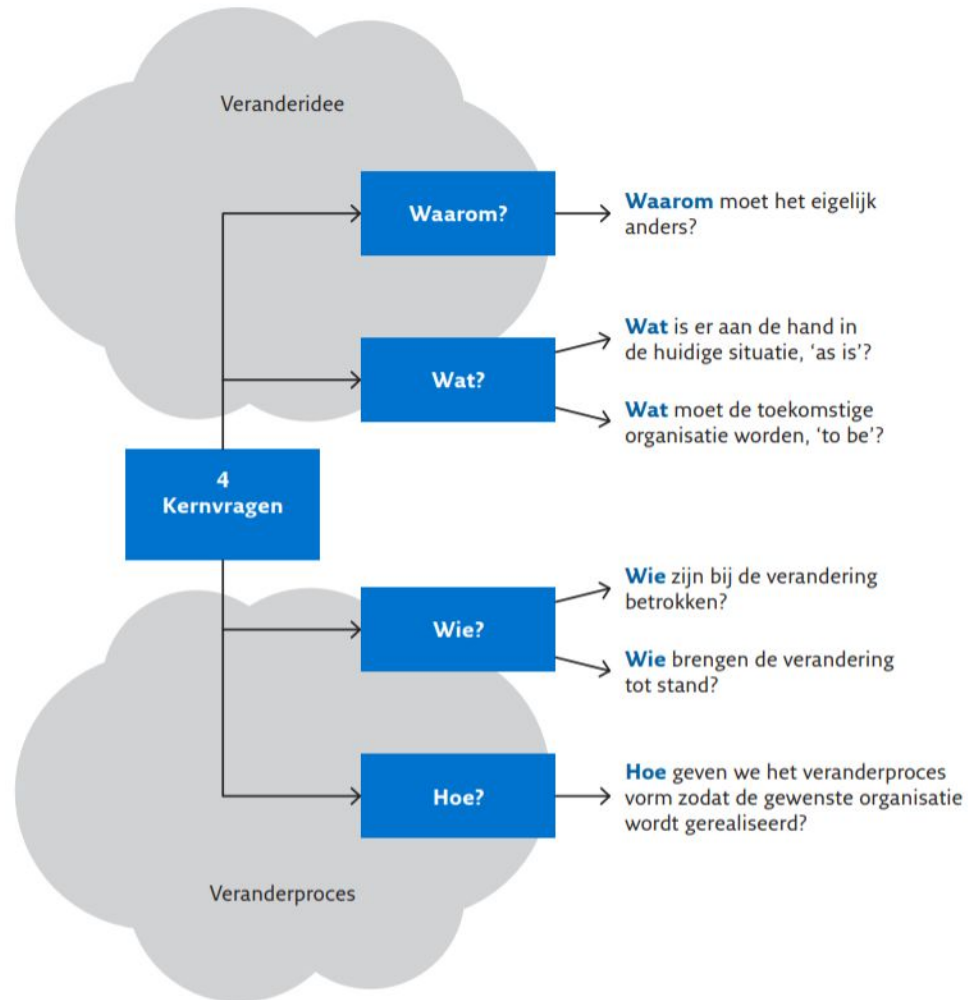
Veranderidee

Waarom?

Waarom moet het eigelijk anders?

Wat?

Wat is er aan de hand in de huidige situatie, 'as is'?

Wat moet de toekomstige organisatie worden, 'to be'?

4 Kernvragen

Wie?

Wie zijn bij de verandering betrokken?

Wie brengen de verandering tot stand?

Hoe?

Hoe geven we het veranderproces vorm zodat de gewenste organisatie wordt gerealiseerd?

Veranderproces